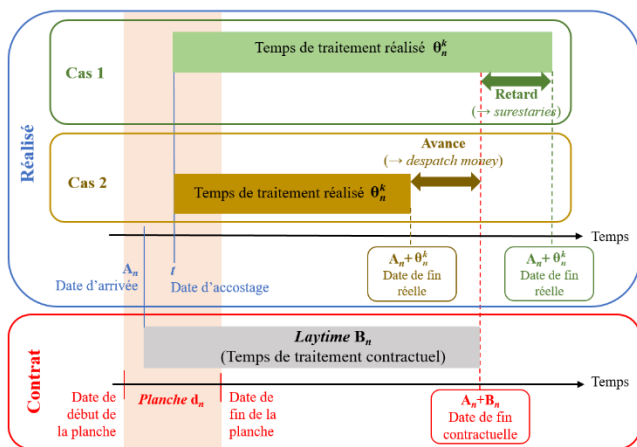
Réalisé

Cas 1

Temps de traitement réalisé $\theta_n^k$

Retard
(→ surestaries)

Avance
(→ despatch money)

Cas 2

Temps de traitement réalisé $\theta_n^k$

Temps

$A_n$
Date d'arrivée

$t$
Date d'accostage

$A_n+\theta_n^k$
Date de fin réelle

$A_n+\theta_n^k$
Date de fin réelle

Contrat

Laytime $B_n$
(Temps de traitement contractuel)

Temps

Date de début de la planche

Planche $d_n$

Date de fin de la planche

$A_n+B_n$
Date de fin contractuelle